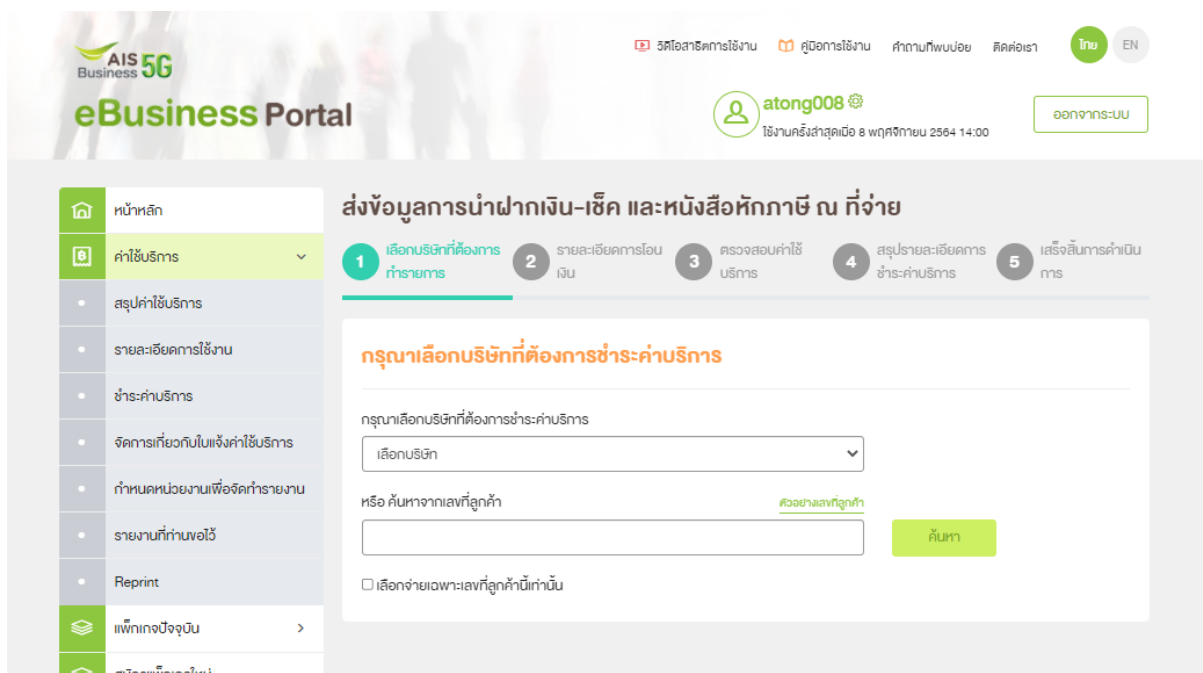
AIS Business 5G

eBusiness Portal

วิดีโอสาธิตการใช้งาน คู่มือการใช้งาน คำถามที่พบบ่อย ติดต่อเรา ไทย EN

atong008

ใช้งานครั้งล่าสุดเมื่อ 8 พฤศจิกายน 2564 14:00

ออกจากระบบ

หน้าหลัก

ค่าใช้บริการ

สรุปค่าใช้บริการ

รายละเอียดการใช้งาน

ชำระค่าบริการ

จัดการเกี่ยวกับใบแจ้งค่าใช้บริการ

กำหนดหน่วยงานเพื่อจัดทำรายงาน

รายงานที่ท่านขอไว้

Reprint

แพ็กเกจปัจจุบัน

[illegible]

ส่งข้อมูลการนำฝากเงิน-เช็ค และหนังสือหักภาษี ณ ที่จ่าย

1 เลือกบริษัทที่ต้องการทำรายการ

2 รายละเอียดการโอนเงิน

3 ตรวจสอบค่าใช้บริการ

4 สรุปรายละเอียดการชำระค่าบริการ

5 เสร็จสิ้นการดำเนินการ

กรุณาเลือกบริษัทที่ต้องการชำระค่าบริการ

กรุณาเลือกบริษัทที่ต้องการชำระค่าบริการ

เลือกบริษัท

หรือ ค้นหาจากเลขที่ลูกค้า

ตัวอย่างเลขที่ลูกค้า

ค้นหา

เลือกจ่ายเฉพาะเลขที่ลูกค้านี้เท่านั้น